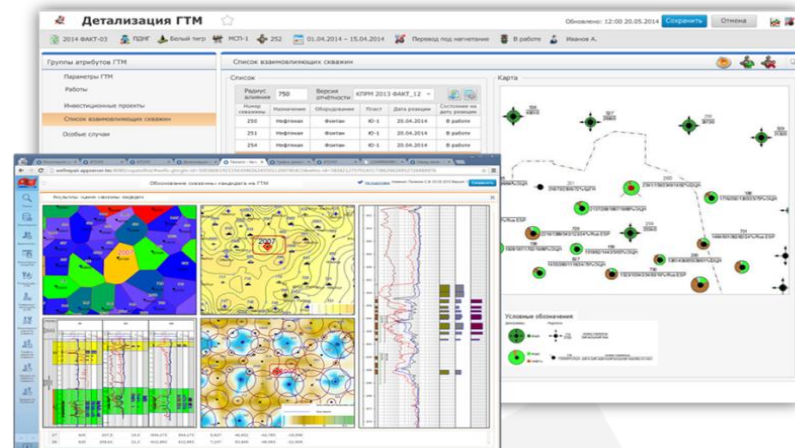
Детализация ГТМ

Обновлено: 12:00 20.05.2014 Сохранить Отмена

2014 ФАКТ-03 ПДНГ Белый тигр МСП-1 252 01.04.2014 – 15.04.2014 Перевод под нагнетание В работе Иванов А.

Группы атрибутов ГТМ

Параметры ГТМ

Работы

Инвестиционные проекты

Список взаимовлияющих скважин

Особые случаи

Список взаимовлияющих скважин

Список

Радиус влияния 750

Версии отчетности КПРМ 2013 ФАКТ_12

| Номер скважины | Назначение | Оборудование | Пласт | Дата ревизии | Состояние на дату ревизии |
|---|---|---|---|---|---|
| 250 | Нефтяная | Фонтан | Ю-1 | 20.04.2014 | В работе |
| 251 | Нефтяная | Фонтан | Ю-1 | 20.04.2014 | В работе |
| 254 | Нефтяная | Фонтан | Ю-1 | 20.04.2014 | В работе |

Карта

Обоснование скважины кандидата на ГТМ

2007

Условные обозначения